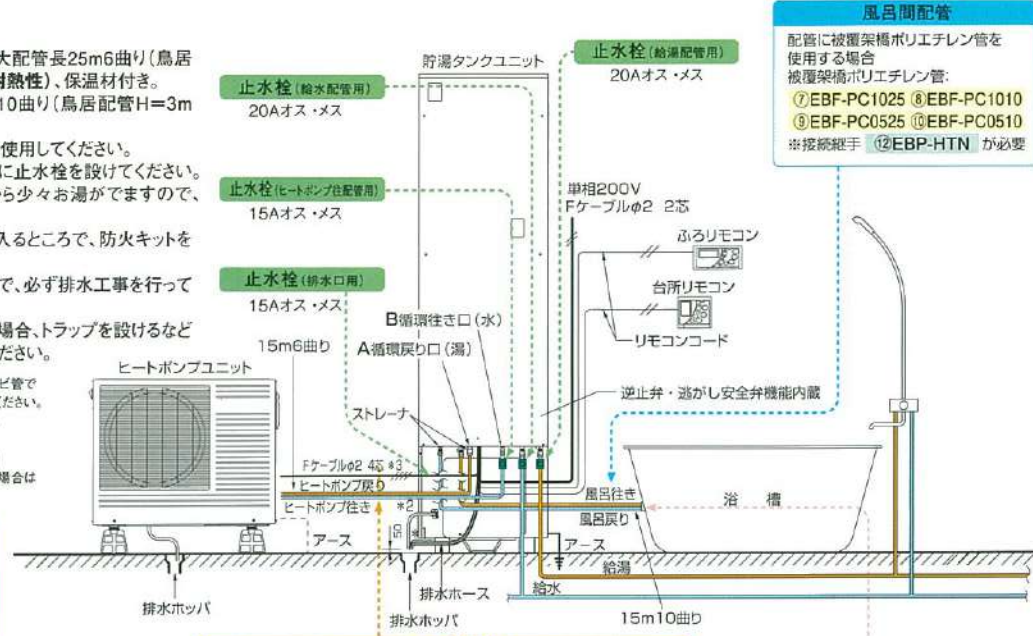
大配管長25m6曲り（鳥居
耐熱性）、保温材付き。
10曲り（鳥居配管H＝3m

使用してください。
に止水栓を設けてください。
ら少々お湯がでますので、

入るところで、防火キットを

で、必ず排水工事を行って

場合、トラップを設けるなど
ださい。

ビ管で
ださい。

場合は

止水栓（給水配管用）
20Aオス・メス

止水栓（ヒートポンプ往配管用）
15Aオス・メス

止水栓（排水口用）
15Aオス・メス

貯湯タンクユニット

止水栓（給湯配管用）
20Aオス・メス

風呂間配管
配管に被覆架橋ポリエチレン管を使用する場合
被覆架橋ポリエチレン管：
⑦EBF-PC1025 ⑧EBF-PC1010
⑨EBF-PC0525 ⑩EBF-PC0510
※接続継手 ⑫EBP-HTN が必要

単相200V
Fケーブルφ2 2芯

ふろリモコン

台所リモコン

リモコンコード

B循環往き口（水）
A循環戻り口（湯）

15m6曲り

ヒートポンプユニット

逆止弁・逃がし安全弁機能内蔵

ストレーナ

Fケーブルφ2 4芯 *3
ヒートポンプ戻り
ヒートポンプ往き
*2

風呂往き
風呂戻り

浴 槽

アース
アース

給湯
給水

排水ホッパ
排水ホース
排水ホッパ

15m10曲り